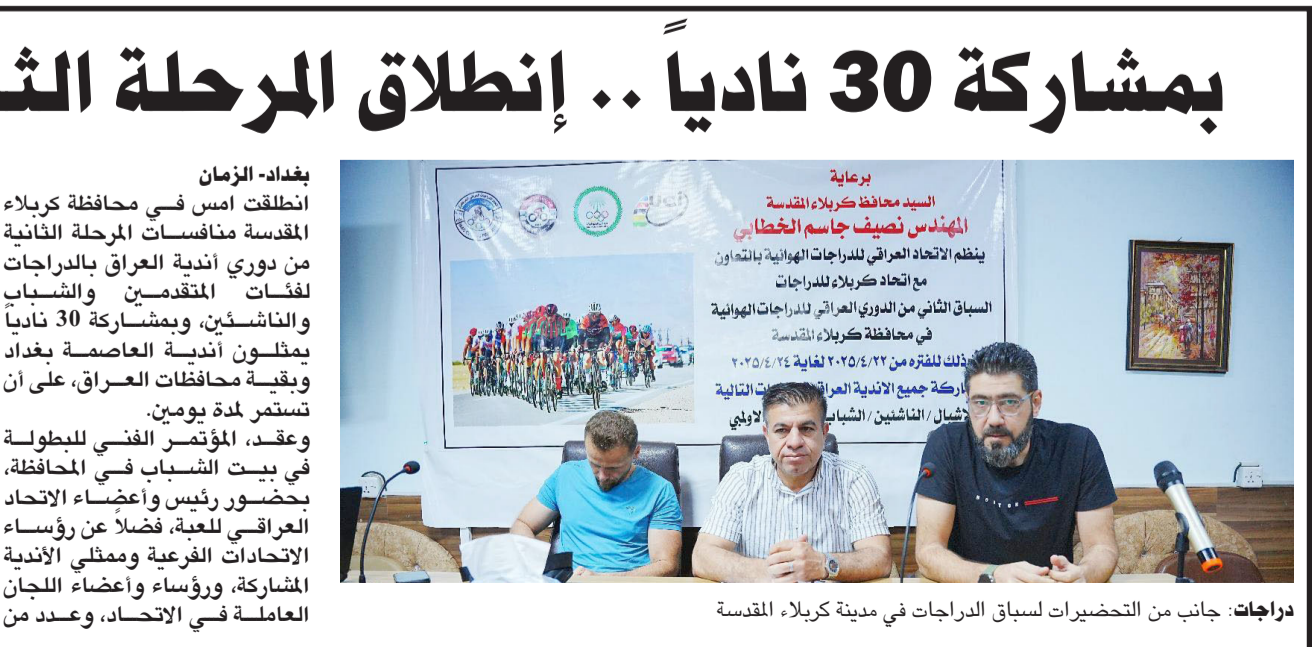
بمشاركة 30 نادياً .. إنطلاق المرحلة الث

بغداد- الزمان
انطلقت امس في محافظة كربلاء المقدسة منافسات المرحلة الثانية من دوري أندية العراق بالدراجات لفئات المتقدمين والشباب والناشئين، وبمشاركة 30 نادياً يمثلون أندية العاصمة بغداد وبقية محافظات العراق، على أن تستمر لمدة يومين.
وعقد، المؤتمر الفني للبطولة في بيت الشباب في المحافظة، بحضور رئيس وأعضاء الاتحاد العراقي للعبة، فضلاً عن رؤساء الاتحادات الفرعية وممثلي الأندية المشاركة، ورؤساء وأعضاء اللجان العاملة في الاتحاد، وعدد من

برعاية
السيد محافظ كربلاء المقدسة
المهندس نصيف جاسم الخطابي
ينظم الاتحاد العراقي للدراجات الهوائية بالتعاون مع اتحاد كربلاء للدراجات
السباق الثاني من الدوري العراقي للدراجات الهوائية
في محافظة كربلاء المقدسة
وذلك للفتره من ٢٠٢٥/٤/٢٢ لغاية ٢٠٢٥/٤/٢٤
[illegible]ركة جميع الأندية العراق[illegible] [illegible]ت التالية
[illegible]شبال / الناشئين / الشباب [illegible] الاولي

دراجات: جانب من التحضيرات لسباق الدراجات في مدينة كربلاء المقدسة